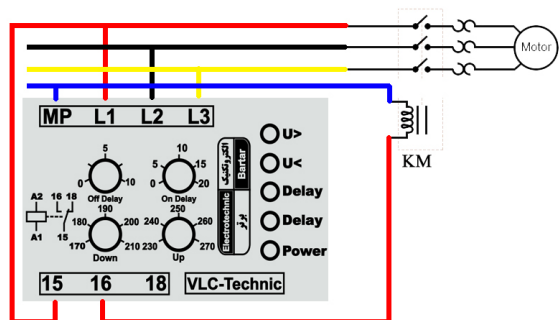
Motor

MP L1 L2 L3

KM

5
0 10
Off Delay

5 10
0 15
20
On Delay

الکترونیک
Bartar
Electrotechnic
برتر

U>
U<
Delay
Delay
Power

A2 16 18
A1 15

190
180 200
170 210
Down

250
240 260
230 270
Up

15 16 18

VLC-Technic